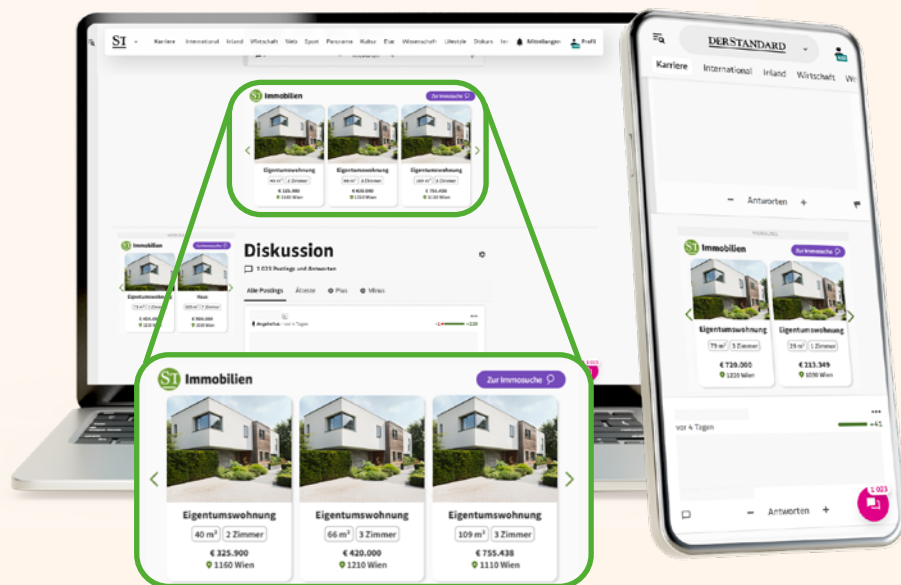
ST Karriere International Inland Wirtschaft Web Sport Panorama Kultur Etat Wissenschaft Lifestyle Diskurs Mitteilungen Profil

ST Immobilien Zur Immosuche

Eigentumswohnung
40 m² 2 Zimmer
€ 325.900
1160 Wien

Eigentumswohnung
66 m² 3 Zimmer
€ 420.000
1210 Wien

Eigentumswohnung
109 m² 3 Zimmer
€ 755.438
1110 Wien

ST Immobilien Zur Immosuche

Eigentumswohnung
79 m² 3 Zimmer
€ 404.000
1210 Wien

Haus
105 m² 4 Zimmer
€ 904.000
1220 Wien

Diskussion
1.023 Postings und Antworten

Alle Postings Älteste Plus Minus

ST Immobilien Zur Immosuche

Eigentumswohnung
40 m² 2 Zimmer
€ 325.900
1160 Wien

Eigentumswohnung
66 m² 3 Zimmer
€ 420.000
1210 Wien

Eigentumswohnung
109 m² 3 Zimmer
€ 755.438
1110 Wien

DERSTANDARD
Karriere International Inland Wirtschaft We

Antworten

ST Immobilien Zur Immosuche

Eigentumswohnung
79 m² 3 Zimmer
€ 720.000
1220 Wien

Eigentumswohnung
29 m² 1 Zimmer
€ 213.349
1030 Wien

vor 4 Tagen
+41

Antworten
1.023